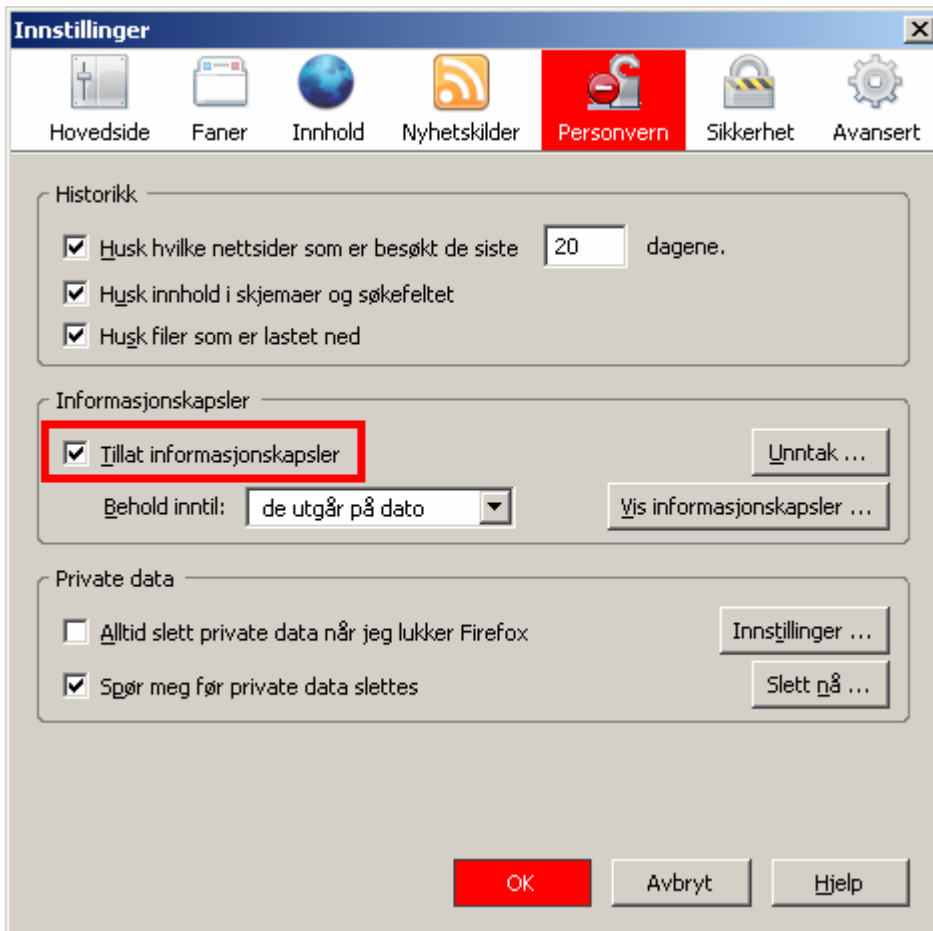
Innstillinger

Hovedside Faner Innhold Nyhetskilder Personvern Sikkerhet Avansert

Historikk

☑ Husk hvilke nettsider som er besøkt de siste 20 dagene.

☑ Husk innhold i skjemaer og søkefeltet

☑ Husk filer som er lastet ned

Informasjonskapsler

☑ Tillat informasjonskapsler

Unntak ...

Behold inntil: de utgår på dato

Vis informasjonskapsler ...

Private data

☐ Alltid slett private data når jeg lukker Firefox

Innstillinger ...

☑ Spør meg før private data slettes

Slett nå ...

OK Avbryt Hjelp